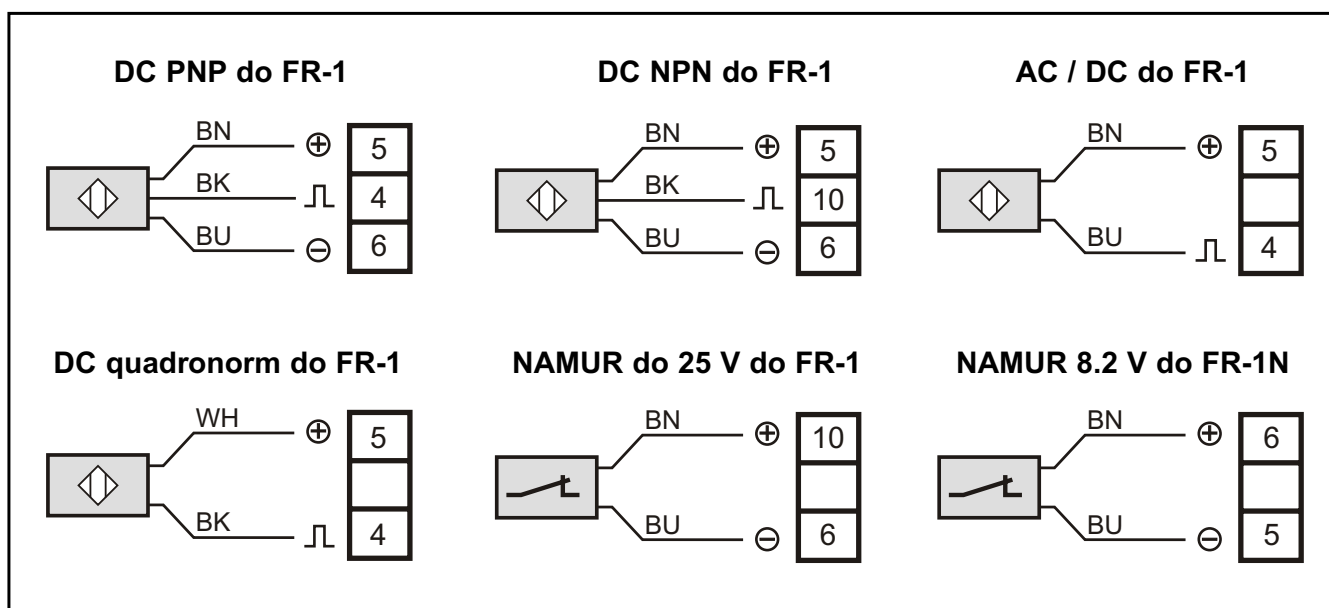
DC PNP do FR-1

BN ⊕ 5
BK ⎍ 4
BU ⊖ 6

DC NPN do FR-1

BN ⊕ 5
BK ⎍ 10
BU ⊖ 6

AC / DC do FR-1

BN ⊕ 5
BU ⎍ 4

DC quadronorm do FR-1

WH ⊕ 5
BK ⎍ 4

NAMUR do 25 V do FR-1

BN ⊕ 10
BU ⊖ 6

NAMUR 8.2 V do FR-1N

BN ⊕ 6
BU ⊖ 5